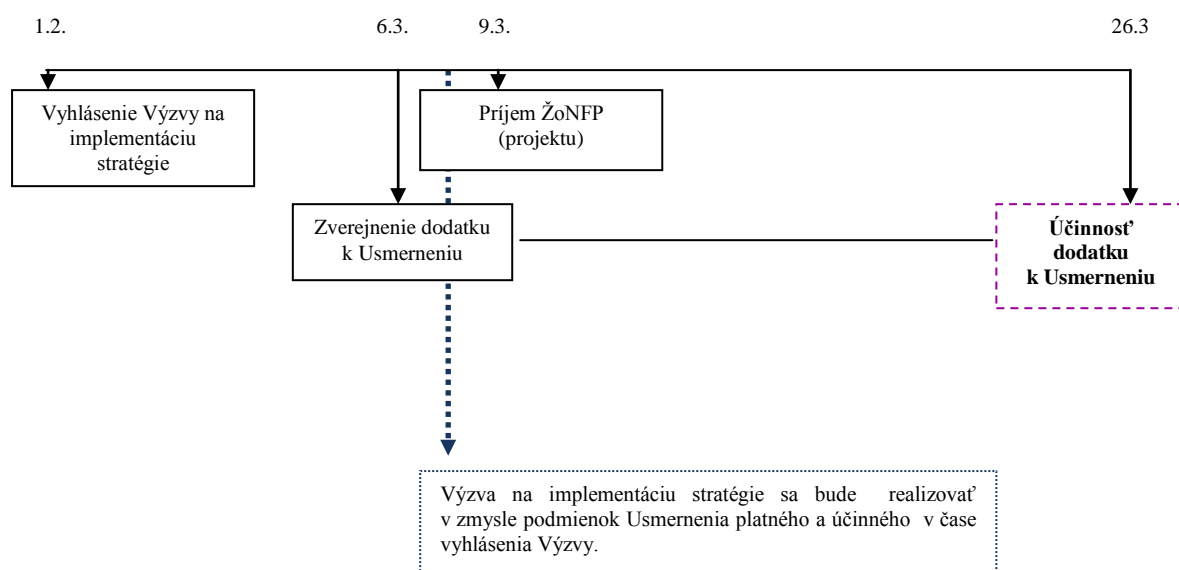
1.2.

6.3.

9.3.

26.3

Vyhlásenie Výzvy na implementáciu stratégie

Príjem ŽoNFP (projektu)

Zverejnenie dodatku k Usmerneniu

**Účinnosť dodatku k Usmerneniu**

Výzva na implementáciu stratégie sa bude realizovať v zmysle podmienok Usmernenia platného a účinného v čase vyhlásenia Výzvy.